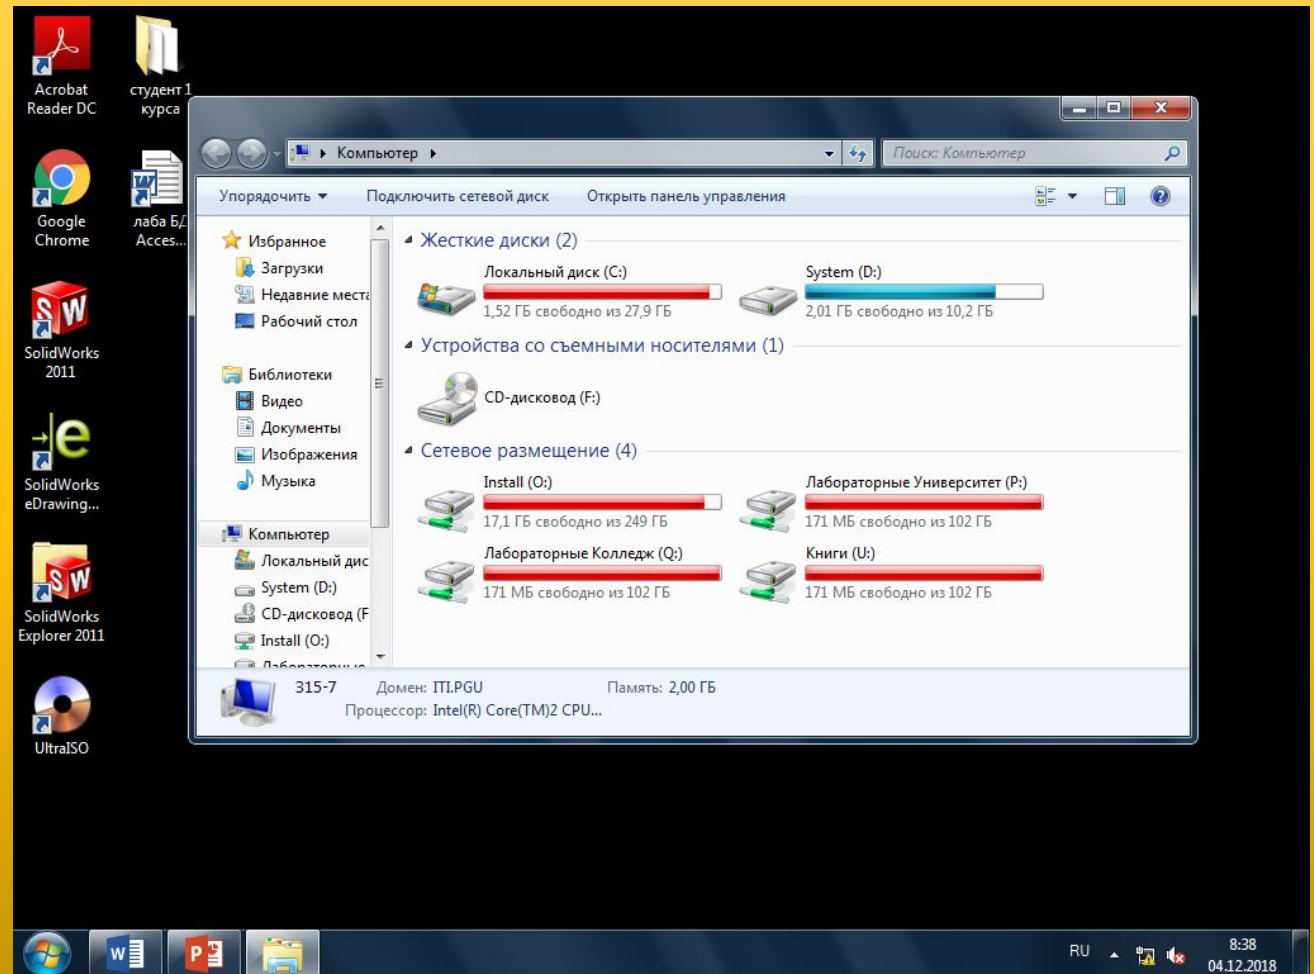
Acrobat Reader DC

студент 1 курса

Google Chrome

лаба БД Acces...

SolidWorks 2011

SolidWorks eDrawing...

SolidWorks Explorer 2011

UltraISO

Компьютер

Поиск: Компьютер

Упорядочить ▾ Подключить сетевой диск Открыть панель управления

Избранное
Загрузки
Недавние места
Рабочий стол

Библиотеки
Видео
Документы
Изображения
Музыка

Компьютер
Локальный дис
System (D:)
CD-дисковод (F
Install (O:)

Жесткие диски (2)

Локальный диск (C:)
1,52 ГБ свободно из 27,9 ГБ

System (D:)
2,01 ГБ свободно из 10,2 ГБ

Устройства со съемными носителями (1)

CD-дисковод (F:)

Сетевое размещение (4)

Install (O:)
17,1 ГБ свободно из 249 ГБ

Лабораторные Университет (P:)
171 МБ свободно из 102 ГБ

Лабораторные Колледж (Q:)
171 МБ свободно из 102 ГБ

Книги (U:)
171 МБ свободно из 102 ГБ

315-7 Домен: ITI.PGU Память: 2,00 ГБ
Процессор: Intel(R) Core(TM)2 CPU...

RU 8:38 04.12.2018